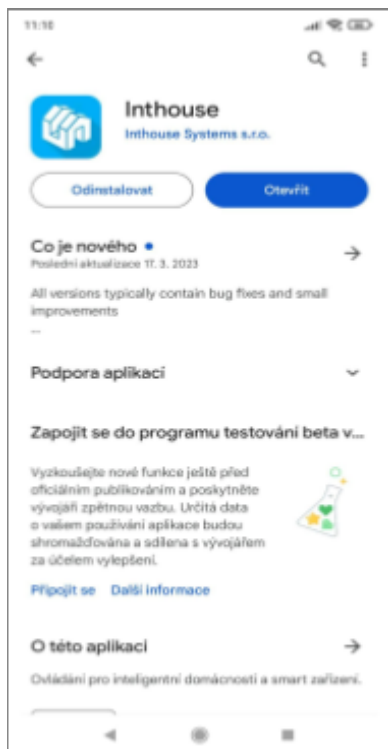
11:10

Inthouse
Inthouse Systems s.r.o.

Odinstalovat
Otevřít

Co je nového •
Poslední aktualizace 17. 3. 2023

All versions typically contain bug fixes and small improvements
...

Podpora aplikací

Zapojit se do programu testování beta v...

Vyzkoušejte nové funkce ještě před oficiálním publikováním a poskytněte vývojáři zpětnou vazbu. Určitá data o vašem používání aplikace budou shromažďována a sdílena s vývojářem za účelem vylepšení.

Připojit se   Další informace

O této aplikaci

Ovládání pro inteligentní domácnosti a smart zařízení.